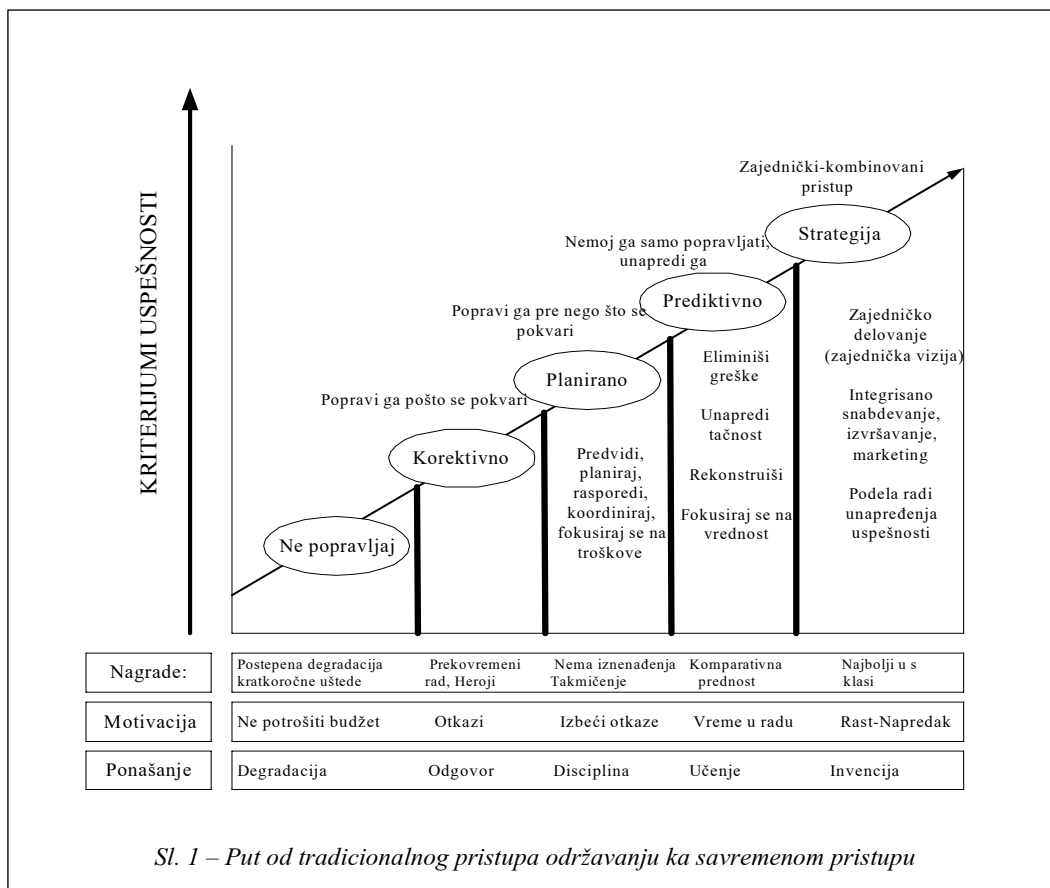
KRITERIJUMI USPEŠNOSTI

Zajednički-kombinovani pristup

Strategija

Nemoj ga samo popravljati, unapredi ga

Prediktivno

Popravi ga pre nego što se pokvari

Planirano

Popravi ga pošto se pokvari

Korektivno

Ne popravljaj

Predvidi, planiraj, rasporedi, koordiniraj, fokusiraj se na troškove

Eliminiši greške

Unapredi tačnost

Rekonstruiši

Fokusiraj se na vrednost

Zajedničko delovanje (zajednička vizija)

Integrisano snabdevanje, izvršavanje, marketing

Podela radi unapređenja uspešnosti

| Nagrade: | Postepena degradacija kratkoročne uštede | Prekovremeni rad, Heroji | Nema iznenađenja Takmičenje | Komparativna prednost | Najbolji u s klasi |
|---|---|---|---|---|---|
| Motivacija | Ne potrošiti budžet | Otkazi | Izbeći otkaze | Vreme u radu | Rast-Napredak |
| Ponašanje | Degradacija | Odgovor | Disciplina | Učenje | Invencija |

Sl. 1 – Put od tradicionalnog pristupa održavanju ka savremenom pristupu